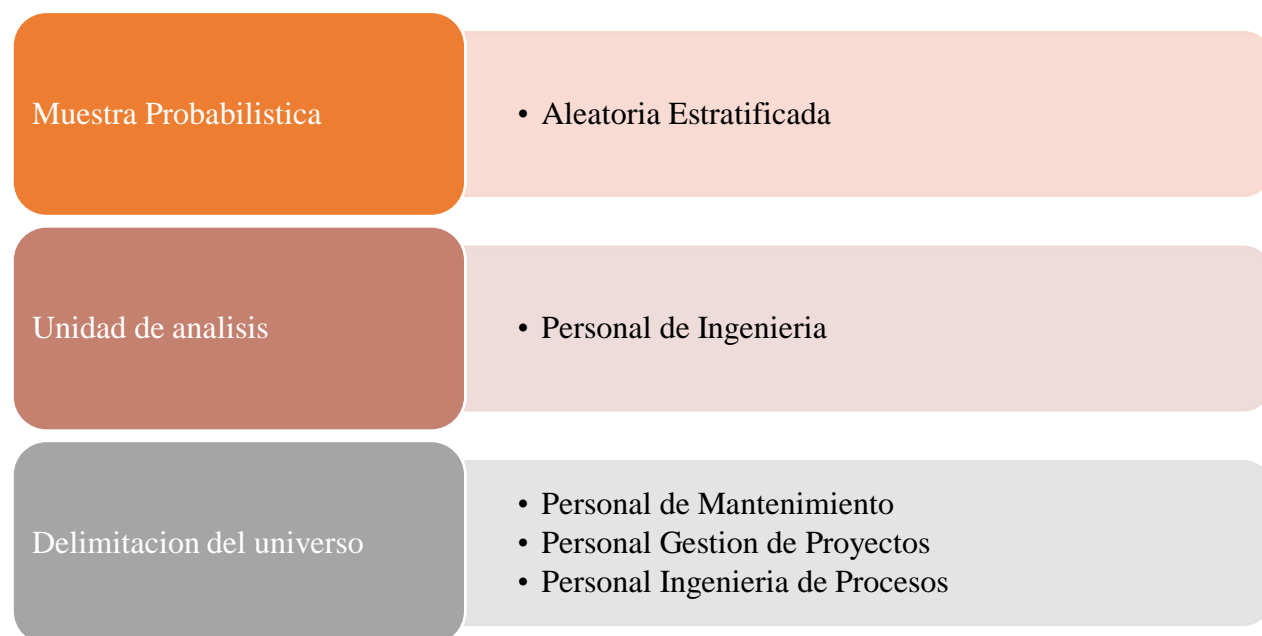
Muestra Probabilistica

• Aleatoria Estratificada

Unidad de analisis

• Personal de Ingenieria

Delimitacion del universo

• Personal de Mantenimiento
• Personal Gestion de Proyectos
• Personal Ingenieria de Procesos